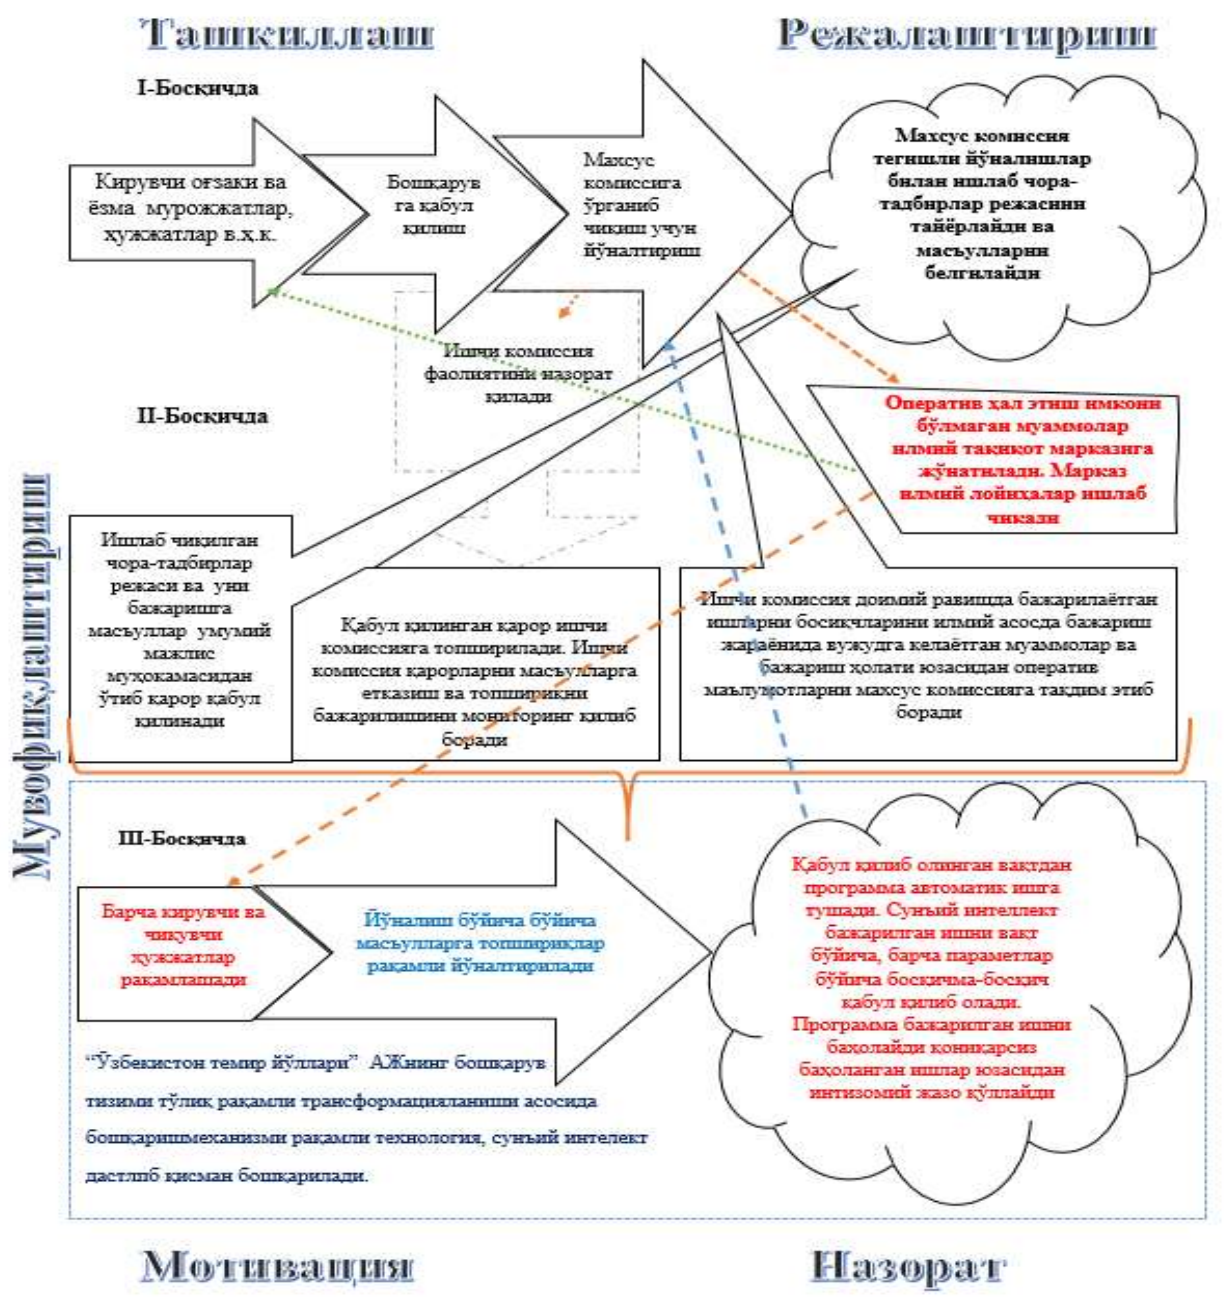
Ташкиллаш

Режалаштириш

I-Босқичда

Кирувчи оғзаки ва ёзма мурожжатлар, хужжатлар в.ҳ.к.

Бошқарув га қабул қилиш

Махсус комиссига ўрганиб чиқиш учун йўналтириш

Махсус комиссия тегишли йўналишлар билан ишлаб чора-тадбирлар режасини тайёрлайди ва масъулларни белгилайди

Ишчи комиссия фаолиятини назорат қилади

II-Босқичда

Оператив ҳал этиш имкони бўлмаган муаммолар илмий тадқиқот марказига жўнатилади. Марказ илмий лойиҳалар ишлаб чиқази

Мувофиқлаштириш

Ишлаб чиқилган чора-тадбирлар режаси ва уни бажаришга масъуллар умумий мажлис муҳокамасидан ўтиб қарор қабул қилинади

Қабул қилинган қарор ишчи комиссияга топширилади. Ишчи комиссия қарорларни масъулларга етказиш ва топшириқни бажарилишини мониторинг қилиб боради

Ишчи комиссия доимий равишда бажарилаётган ишларни босқичларини илмий асосда бажариш жараёнида вужудга келаётган муаммолар ва бажариш ҳолати юзасидан оператив маълумотларни махсус комиссияга тақдим этиб боради

III-Босқичда

Барча кирувчи ва чиқувчи ҳужжатлар рақамлашади

Йўналиш бўйича бўйича масъулларга топшириқлар рақамли йўналтирилади

Қабул қилиб олинган вақтдан программа автоматик ишга тушади. Сунъий интеллект бажарилган ишни вақт бўйича, барча параметлар бўйича босқичма-босқич қабул қилиб олади. Программа бажарилган ишни баҳолайди қониқарсиз баҳоланган ишлар юзасидан интизомий жазо қўллайди

“Ўзбекистон темир йўллари” АЖнинг бошқарув тизими тўлиқ рақамли трансформацияланиши асосида бошқаришмеханизми рақамли технология, сунъий интелект дастлиб қисман бошқарилади.

Мотивация

Назорат